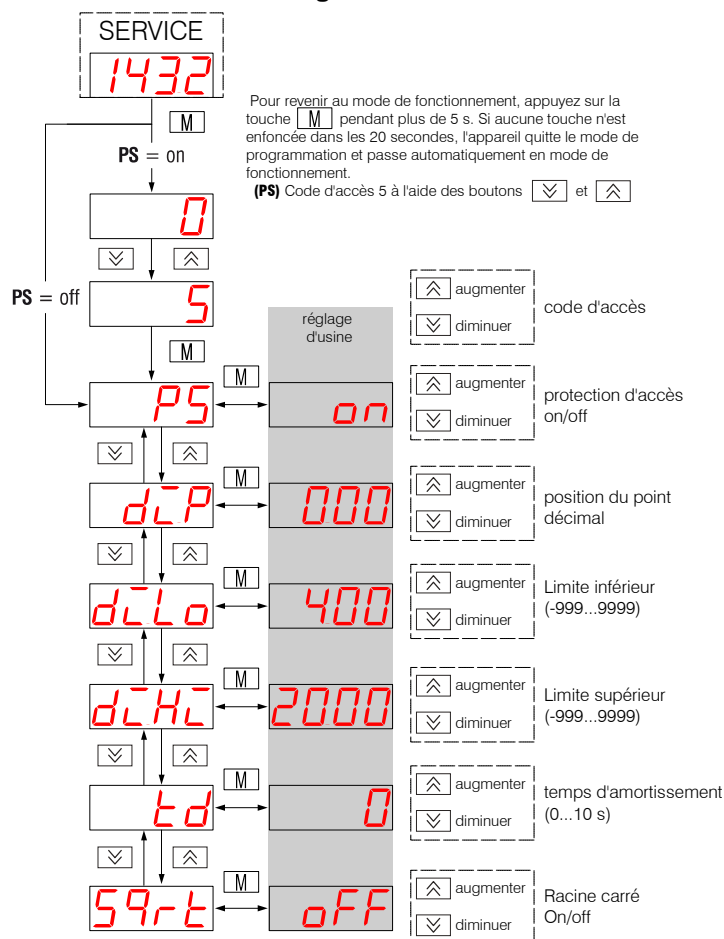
SERVICE

1432

M

PS = on

Pour revenir au mode de fonctionnement, appuyez sur la touche M pendant plus de 5 s. Si aucune touche n'est enfoncée dans les 20 secondes, l'appareil quitte le mode de programmation et passe automatiquement en mode de fonctionnement.

(PS) Code d'accès 5 à l'aide des boutons ⩔ et ⩓

0

PS = off

5

M

réglage d'usine

augmenter
diminuer
code d'accès

M

PS

on

augmenter
diminuer
protection d'accès on/off

M

dLP

000

augmenter
diminuer
position du point décimal

M

dLLo

400

augmenter
diminuer
Limite inférieur (-999...9999)

M

dLHI

2000

augmenter
diminuer
Limite supérieur (-999...9999)

M

td

0

augmenter
diminuer
temps d'amortissement (0...10 s)

M

Sqrt

oFF

augmenter
diminuer
Racine carré On/off